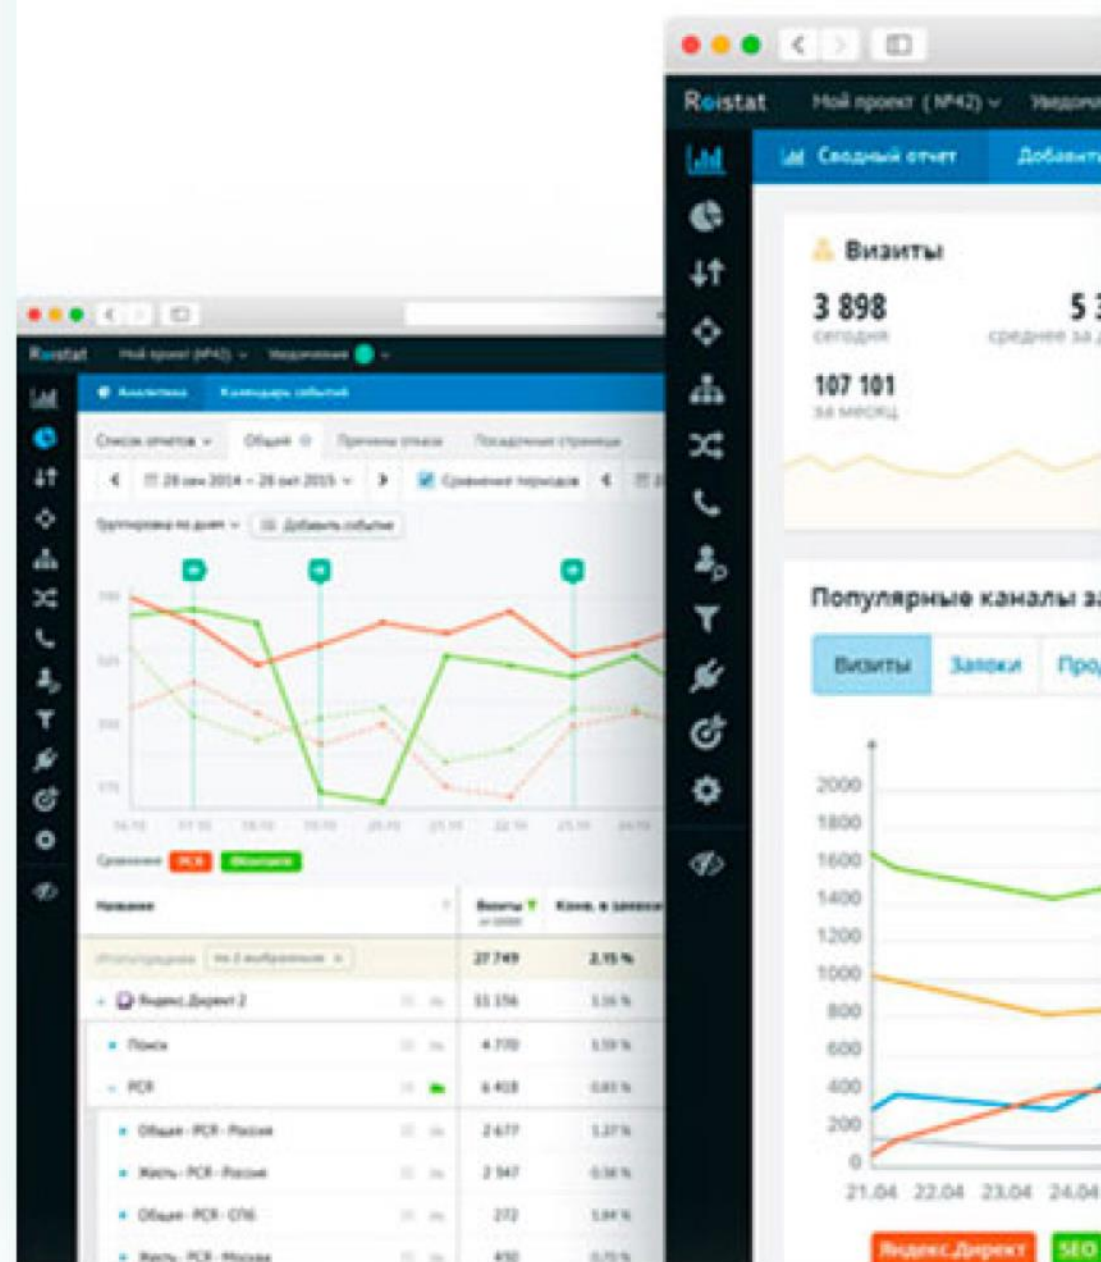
Roistat Мой проект (№42) Уведомления

Аналитика Календарь событий

Список отчетов Общий Причины отказа Посадочные страницы

28 янв 2014 – 28 окт 2015 Сравнение периодов

Группировка по дням Добавить событие

Сравнение РСЯ Монтаж

| Название | Визиты | Конв. в заявки |
|---|---|---|
| Итого/средние | 27 749 | 2,15 % |
| Яндекс.Директ 2 | 33 156 | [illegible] |
| Поиск | 4 770 | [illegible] |
| РСЯ | 6 418 | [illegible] |
| Общие - РСЯ - Россия | 2 677 | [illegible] |
| Жесть - РСЯ - Россия | 2 347 | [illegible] |
| Общие - РСЯ - СПб | 272 | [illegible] |
| Жесть - РСЯ - Москва | 450 | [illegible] |

Roistat Мой проект (№42) Уведом

Сводный отчет Добавить

Визиты
3 898
сегодня
5 3
среднее за д
107 101
за месяц

Популярные каналы за

Визиты Заявки Прод

2000
1800
1600
1400
1200
1000
800
600
400
200
0
21.04 22.04 23.04 24.04

Яндекс.Директ SEO